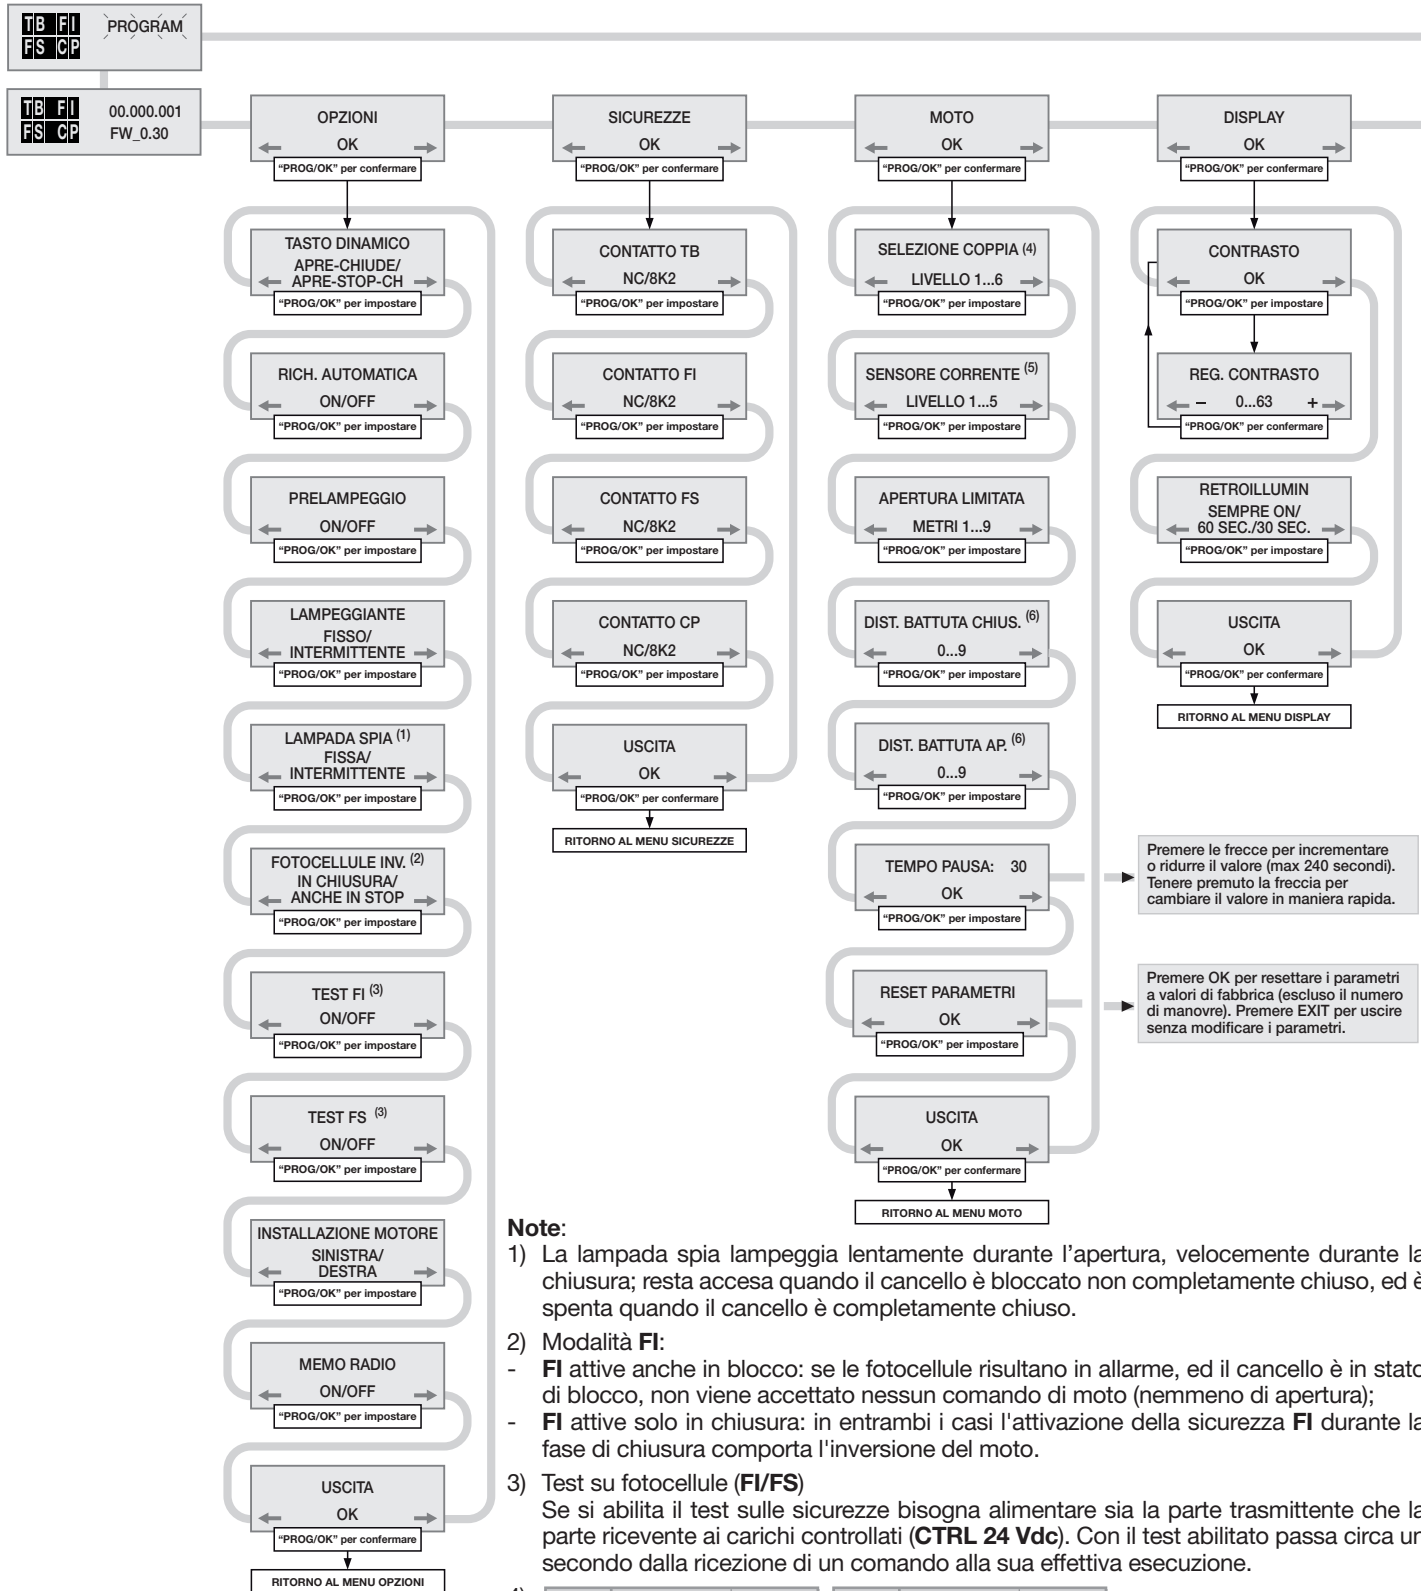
TB FI
FS CP
PROGRAM

TB FI
FS CP
00.000.001
FW_0.30

OPZIONI
OK
"PROG/OK" per confermare

TASTO DINAMICO
APRE-CHIUDE/
APRE-STOP-CH
"PROG/OK" per impostare

RICH. AUTOMATICA
ON/OFF
"PROG/OK" per impostare

PRELAMPEGGIO
ON/OFF
"PROG/OK" per impostare

LAMPEGGIANTE
FISSO/
INTERMITTENTE
"PROG/OK" per impostare

LAMPADA SPIA $^{(1)}$
FISSA/
INTERMITTENTE
"PROG/OK" per impostare

FOTOCELLULE INV. $^{(2)}$
IN CHIUSURA/
ANCHE IN STOP
"PROG/OK" per impostare

TEST FI $^{(3)}$
ON/OFF
"PROG/OK" per impostare

TEST FS $^{(3)}$
ON/OFF
"PROG/OK" per impostare

INSTALLAZIONE MOTORE
SINISTRA/
DESTRA
"PROG/OK" per impostare

MEMO RADIO
ON/OFF
"PROG/OK" per impostare

USCITA
OK
"PROG/OK" per confermare

RITORNO AL MENU OPZIONI

SICUREZZE
OK
"PROG/OK" per confermare

CONTATTO TB
NC/8K2
"PROG/OK" per impostare

CONTATTO FI
NC/8K2
"PROG/OK" per impostare

CONTATTO FS
NC/8K2
"PROG/OK" per impostare

CONTATTO CP
NC/8K2
"PROG/OK" per impostare

USCITA
OK
"PROG/OK" per confermare

RITORNO AL MENU SICUREZZE

MOTO
OK
"PROG/OK" per confermare

SELEZIONE COPPIA $^{(4)}$
LIVELLO 1...6
"PROG/OK" per impostare

SENSORE CORRENTE $^{(5)}$
LIVELLO 1...5
"PROG/OK" per impostare

APERTURA LIMITATA
METRI 1...9
"PROG/OK" per impostare

DIST. BATTUTA CHIUS. $^{(6)}$
0...9
"PROG/OK" per impostare

DIST. BATTUTA AP. $^{(6)}$
0...9
"PROG/OK" per impostare

TEMPO PAUSA: 30
OK
"PROG/OK" per impostare

RESET PARAMETRI
OK
"PROG/OK" per impostare

USCITA
OK
"PROG/OK" per confermare

RITORNO AL MENU MOTO

DISPLAY
OK
"PROG/OK" per confermare

CONTRASTO
OK
"PROG/OK" per impostare

REG. CONTRASTO
– 0...63 +
"PROG/OK" per confermare

RETROILLUMIN
SEMPRE ON/
60 SEC./30 SEC.
"PROG/OK" per impostare

USCITA
OK
"PROG/OK" per confermare

RITORNO AL MENU DISPLAY

Premere le frecce per incrementare o ridurre il valore (max 240 secondi). Tenere premuto la freccia per cambiare il valore in maniera rapida.

Premere OK per resettare i parametri a valori di fabbrica (escluso il numero di manovre). Premere EXIT per uscire senza modificare i parametri.

Note:
1) La lampada spia lampeggia lentamente durante l'apertura, velocemente durante la chiusura; resta accesa quando il cancello è bloccato non completamente chiuso, ed è spenta quando il cancello è completamente chiuso.
2) Modalità FI:
- FI attive anche in blocco: se le fotocellule risultano in allarme, ed il cancello è in stato di blocco, non viene accettato nessun comando di moto (nemmeno di apertura);
- FI attive solo in chiusura: in entrambi i casi l'attivazione della sicurezza FI durante la fase di chiusura comporta l'inversione del moto.
3) Test su fotocellule (FI/FS)
Se si abilita il test sulle sicurezze bisogna alimentare sia la parte trasmittente che la parte ricevente ai carichi controllati (CTRL 24 Vdc). Con il test abilitato passa circa un secondo dalla ricezione di un comando alla sua effettiva esecuzione.
4) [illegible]